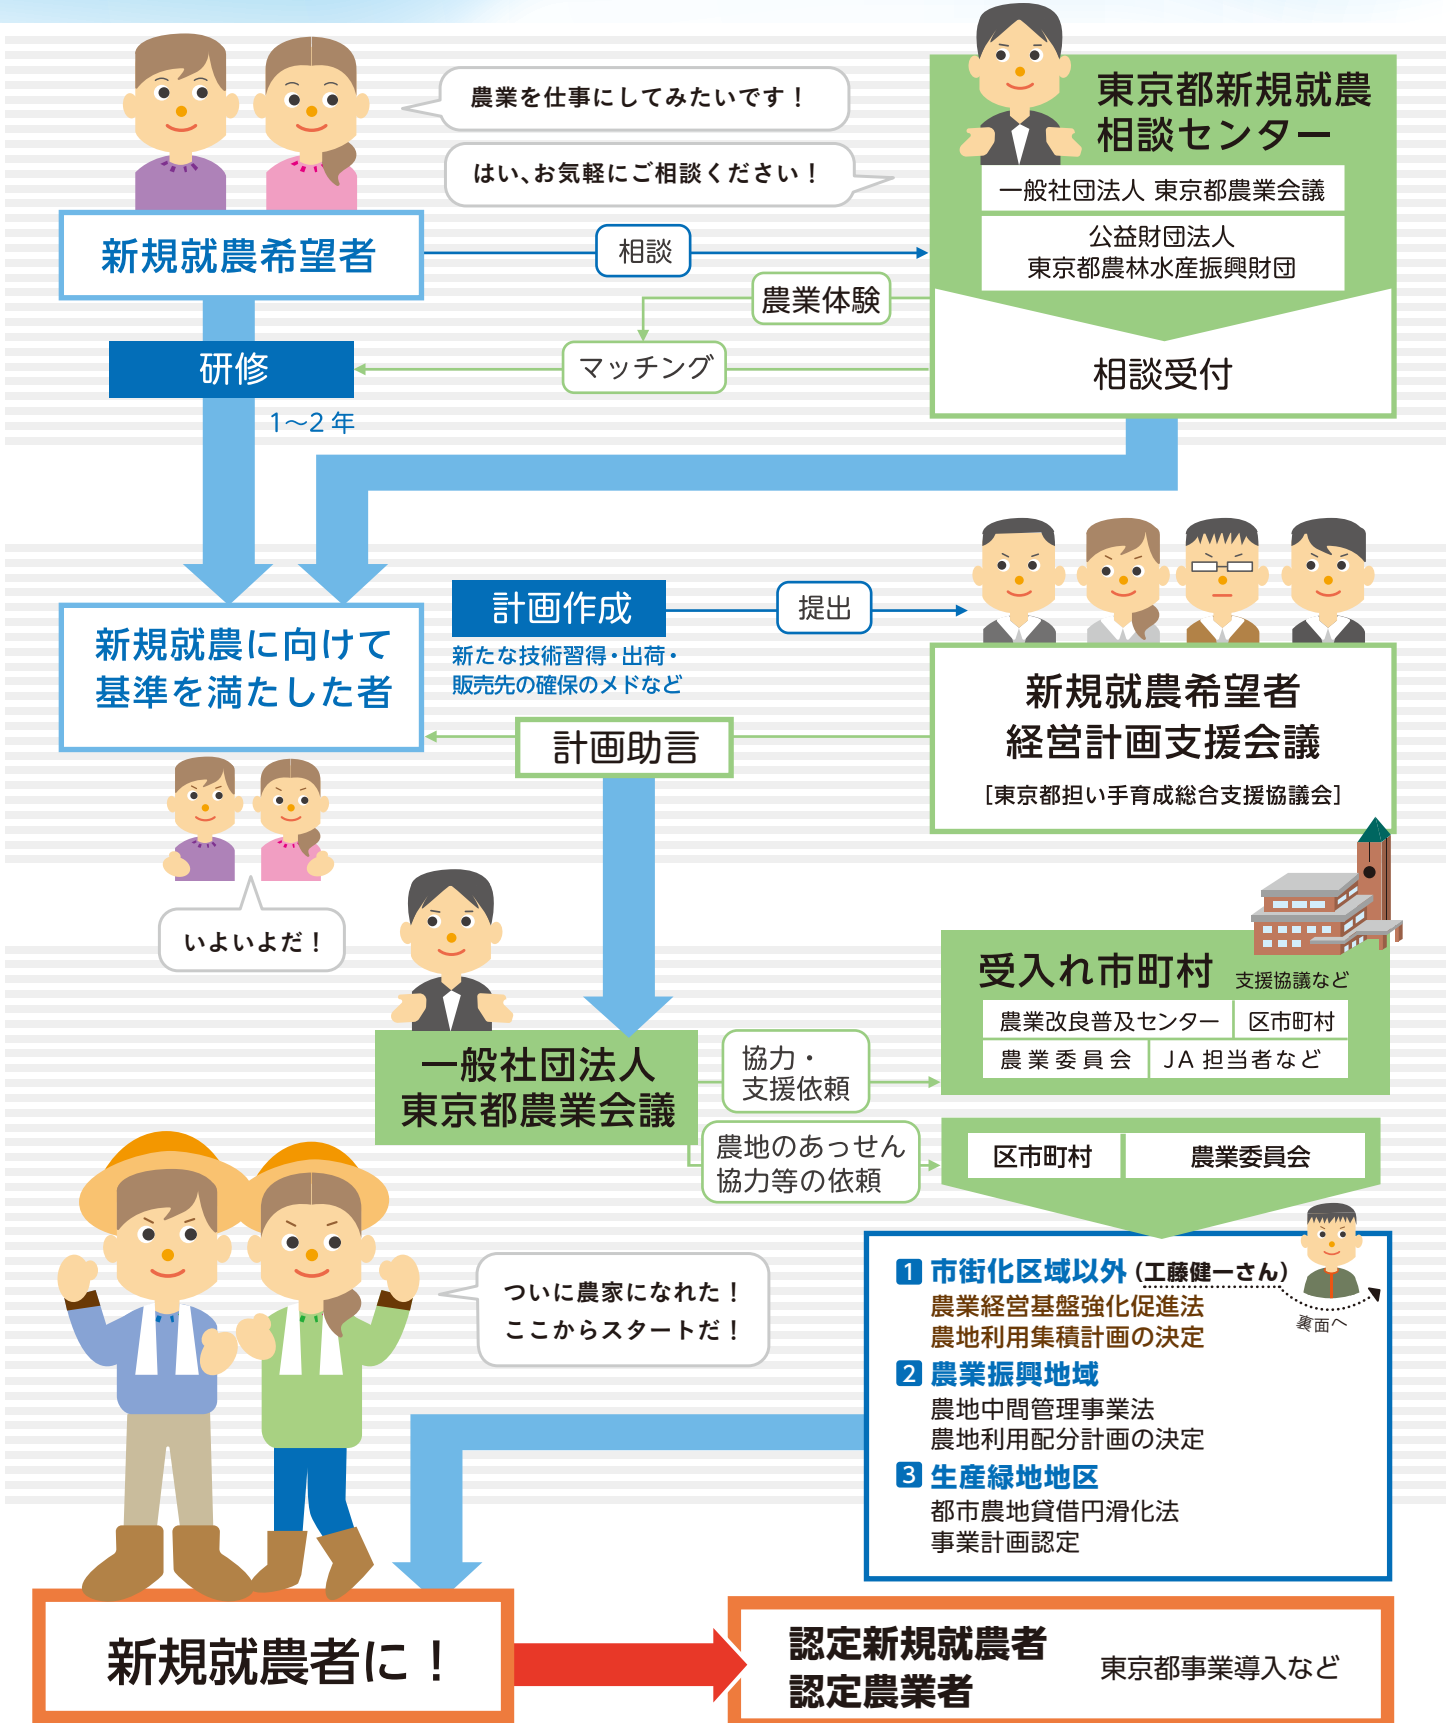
農業を仕事にしてみたいです！

はい、お気軽にご相談ください！

東京都新規就農相談センター

一般社団法人 東京都農業会議

公益財団法人
東京都農林水産振興財団

新規就農希望者

相談

農業体験

研修

マッチング

相談受付

1〜2 年

新規就農に向けて基準を満たした者

計画作成

新たな技術習得・出荷・販売先の確保のメドなど

提出

新規就農希望者
経営計画支援会議

［東京都担い手育成総合支援協議会］

計画助言

いよいよだ！

受入れ市町村 支援協議など

| 農業改良普及センター | 区市町村 |
|---|---|
| 農業委員会 | JA 担当者など |

一般社団法人
東京都農業会議

協力・
支援依頼

農地のあっせん
協力等の依頼

| 区市町村 | 農業委員会 |
|---|---|

1 市街化区域以外（工藤健一さん）
農業経営基盤強化促進法
農地利用集積計画の決定

裏面へ

2 農業振興地域
農地中間管理事業法
農地利用配分計画の決定

3 生産緑地地区
都市農地貸借円滑化法
事業計画認定

ついに農家になれた！
ここからスタートだ！

新規就農者に！

認定新規就農者
認定農業者

東京都事業導入など